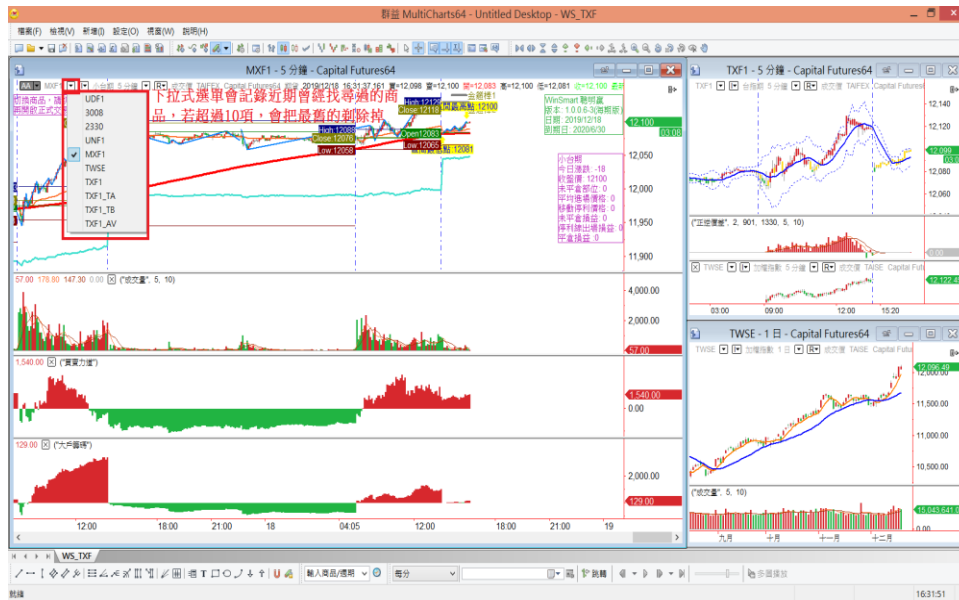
群益 MultiCharts64 - Untitled Desktop - WS_TXF

檔案(F) 檢視(V) 新增(I) 設定(O) 視窗(W) 說明(H)

MXF1 - 5 分鐘 - Capital Futures64

下拉式選單會記錄近期曾經找尋過的商品，若超過10項，會把最舊的剔除掉

UDF1
3008
2330
UNF1
MXF1
TWSE
TXF1
TXF1_TA
TXF1_TB
TXF1_AV

High 12120
Close 12115
Open 12083
Low 12065
High 12088
Close 12070
Low 12058

WinSmart 聰明贏
版本: 1.0.0.6-3(海期版)
日期: 2019/12/18
到期日: 2020/6/30

小台期
今日漲跌: -18
收盤價: 12100
未平倉部位: 0
平均進場價格: 0
移動停利價格: 0
未平倉損益: 0
停利線出場損益: 0
平倉損益: 0

12,100
12,050
12,000
11,950
11,900

57.00 178.80 147.30 0.00 ("成交量", 5, 10)
4,000.00
2,000.00
57.00

1,540.00 ("買賣力道")
1,540.00
0.00

129.00 ("大戶籌碼")
2,000.00
129.00
0.00

12:00 18:00 21:00 04:05 12:00 18:00 21:00 19

TXF1 - 5 分鐘 - Capital Futures64
12,140
12,120
12,100
12,080
12,060
("正逆價差", 2, 901, 1330, 5, 10)
TWSE 加權指數 5 分鐘 成交 TAISE Capital Fu
12,122.4
03:00 09:00 12:00 15:20

TWSE - 1 日 - Capital Futures64
12,096.49
11,500.00
11,000.00
10,500.00
("成交量", 5, 10)
15,043,641.0
九月 十月 十一月 十二月

WS_TXF

輸入商品/週期
每分
跳轉
多週播放
就緒
16:31:51